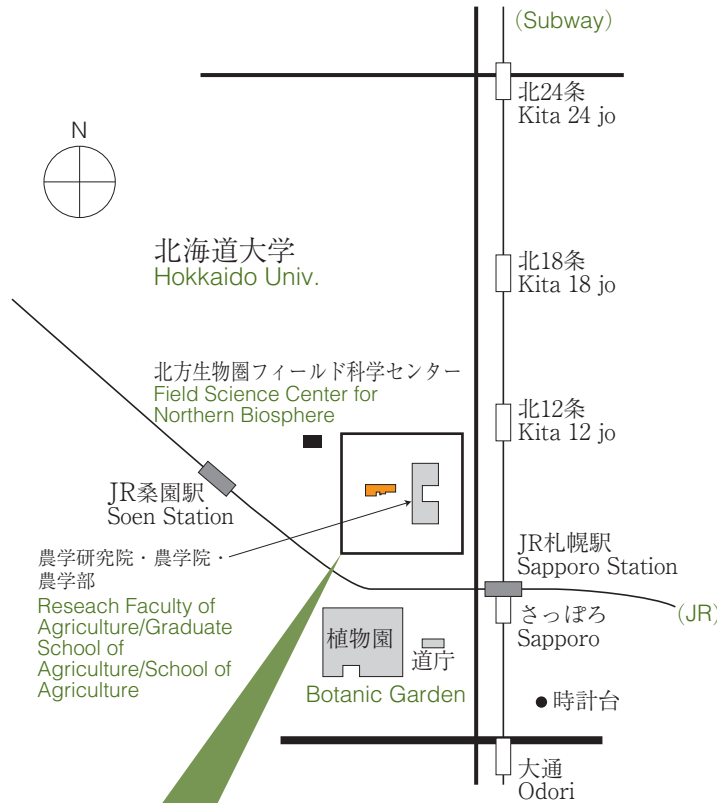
(Subway)

北24条
Kita 24 jo

N

北18条
Kita 18 jo

北海道大学
Hokkaido Univ.

北方生物圏フィールド科学センター
Field Science Center for Northern Biosphere

北12条
Kita 12 jo

JR桑園駅
Soen Station

JR札幌駅
Sapporo Station

農学研究院・農学院・農学部
Reseach Faculty of Agriculture/Graduate School of Agriculture/School of Agriculture

(JR)

さっぽろ
Sapporo

植物園
Botanic Garden

道庁

時計台

大通
Odori